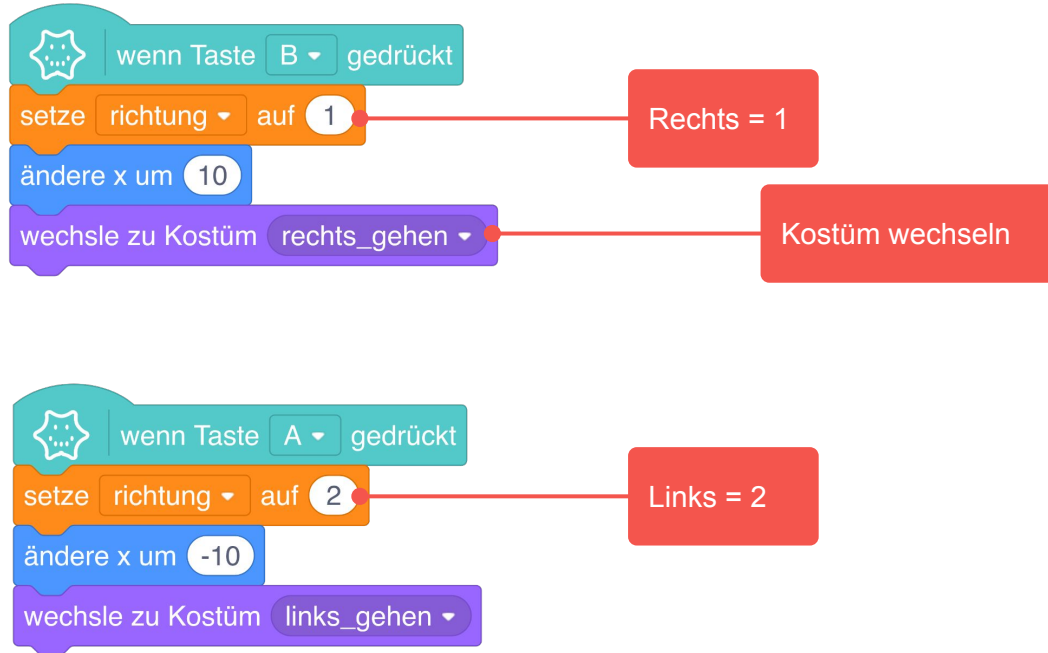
wenn Taste B gedrückt
setze richtung auf 1
ändere x um 10
wechsle zu Kostüm rechts_gehen

Rechts = 1

Kostüm wechseln

wenn Taste A gedrückt
setze richtung auf 2
ändere x um -10
wechsle zu Kostüm links_gehen

Links = 2